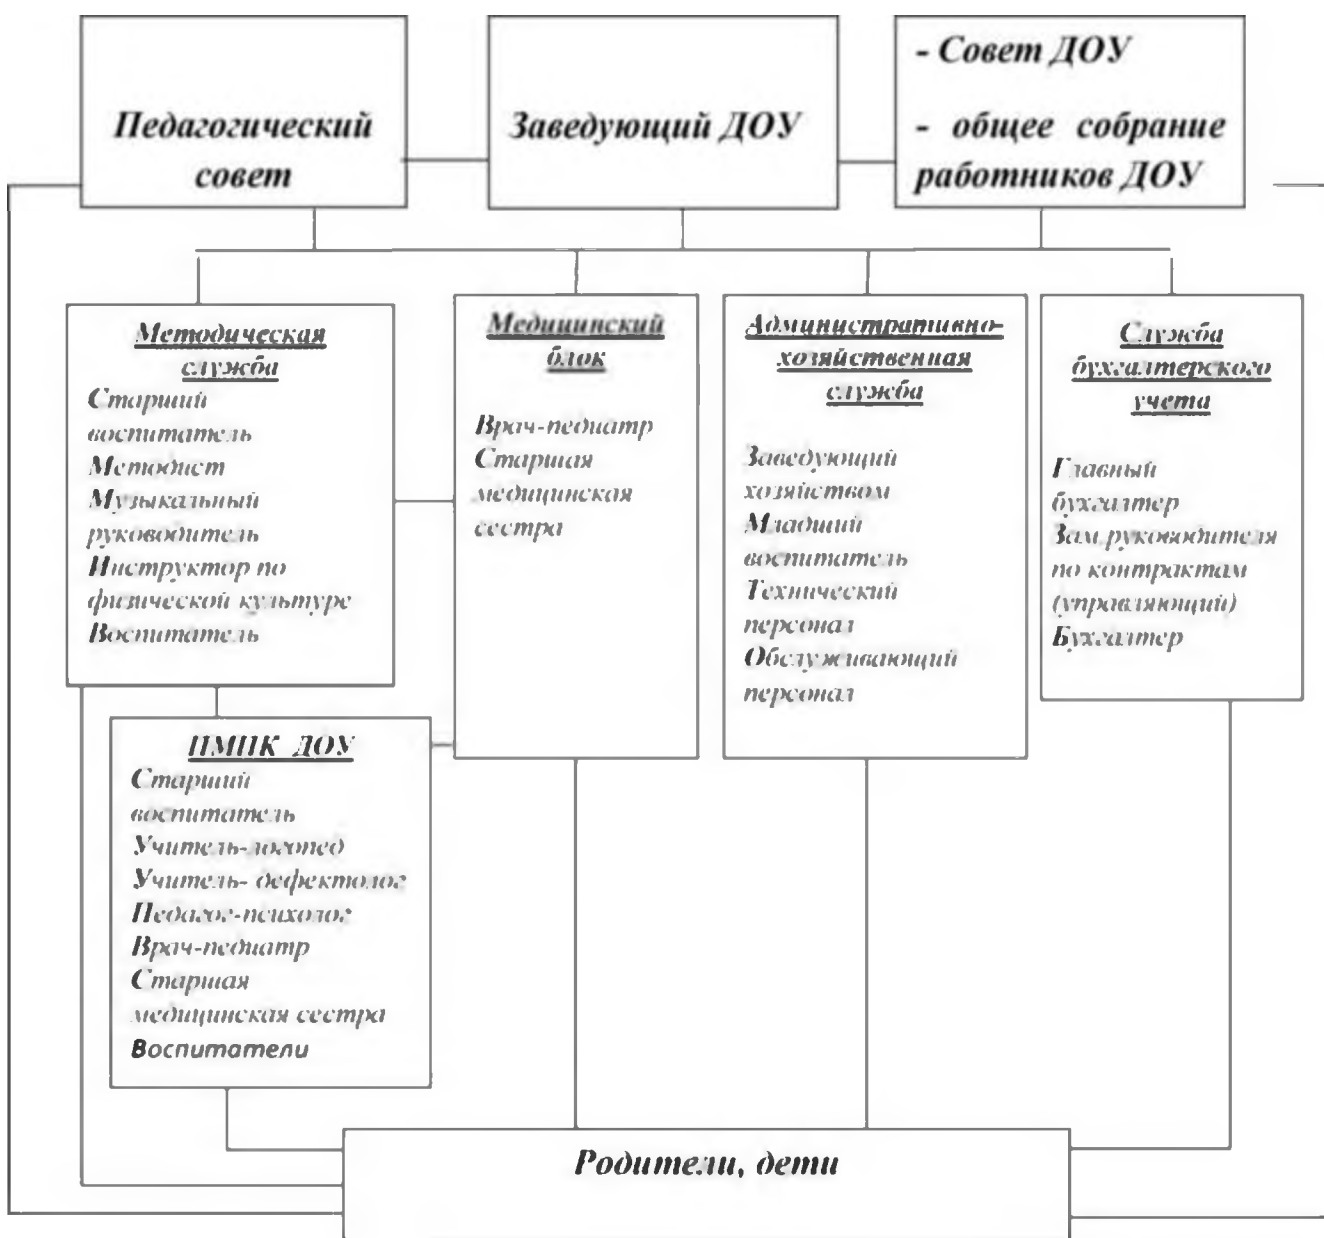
Педагогический совет

Заведующий ДОУ

- Совет ДОУ

- общее собрание работников ДОУ

Методическая служба
Старший воспитатель
Методист
Музыкальный руководитель
Инструктор по физической культуре
Воспитатель

Медицинский блок

Врач-педиатр
Старшая медицинская сестра

Административно-хозяйственная служба

Заведующий хозяйством
Младший воспитатель
Технический персонал
Обслуживающий персонал

Служба бухгалтерского учета

Главный бухгалтер
Зам.руководителя по контрактам (управляющий)
Бухгалтер

ПМПК ДОУ
Старший воспитатель
Учитель-логопед
Учитель- дефектолог
Педагог-психолог
Врач-педиатр
Старшая медицинская сестра
Воспитатели

Родители, дети